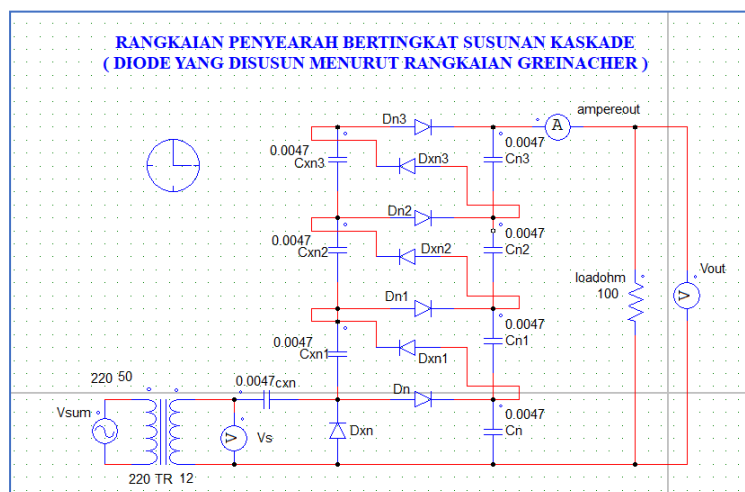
RANGKAIAN PENYEARAH BERTINGKAT SUSUNAN KASKADE
( DIODE YANG DISUSUN MENURUT RANGKAIAN GREINACHER )

Dn3
A
ampereout
0.0047
Cxn3
Dxn3
0.0047
Cn3
Dn2
0.0047
Cxn2
Dxn2
0.0047
Cn2
loadohm
100
Vout
V
Dn1
0.0047
Cxn1
Dxn1
0.0047
Cn1
220 50
0.0047cxn
Dn
Vsum
V
Vs
Dxn
0.0047
Cn
220 TR 12